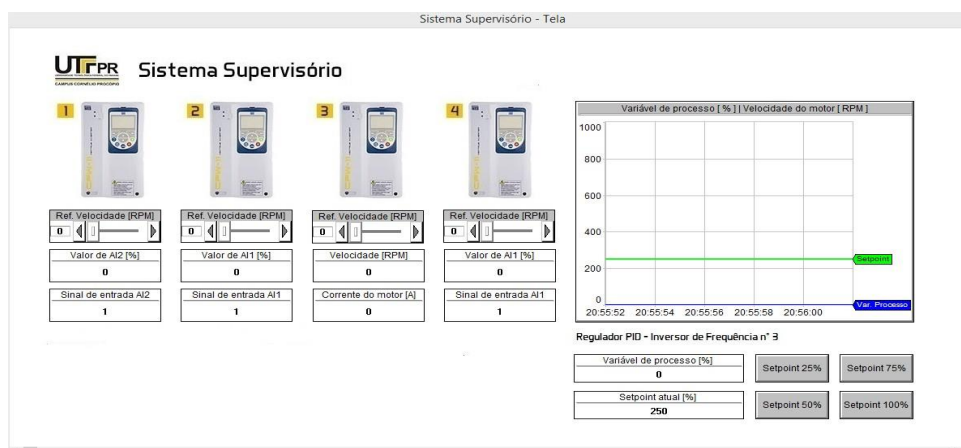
Sistema Supervisório - Tela

UTFPR CAMPUS CORNÉLIO PROCÓPIO

Sistema Supervisório

1

Ref. Velocidade [RPM]
0

Valor de AI2 [%]
0

Sinal de entrada AI2
1

2

Ref. Velocidade [RPM]
0

Valor de AI1 [%]
0

Sinal de entrada AI1
1

3

Ref. Velocidade [RPM]
0

Velocidade [RPM]
0

Corrente do motor [A]
0

4

Ref. Velocidade [RPM]
0

Valor de AI1 [%]
0

Sinal de entrada AI1
1

Variável de processo [ % ] | Velocidade do motor [ RPM ]

1000
800
600
400
200
0

Setpoint
Var. Processo

20:55:52 20:55:54 20:55:56 20:55:58 20:56:00

Regulador PID - Inversor de Frequência n° 3

Variável de processo [%]
0

Setpoint atual [%]
250

Setpoint 25%
Setpoint 75%
Setpoint 50%
Setpoint 100%